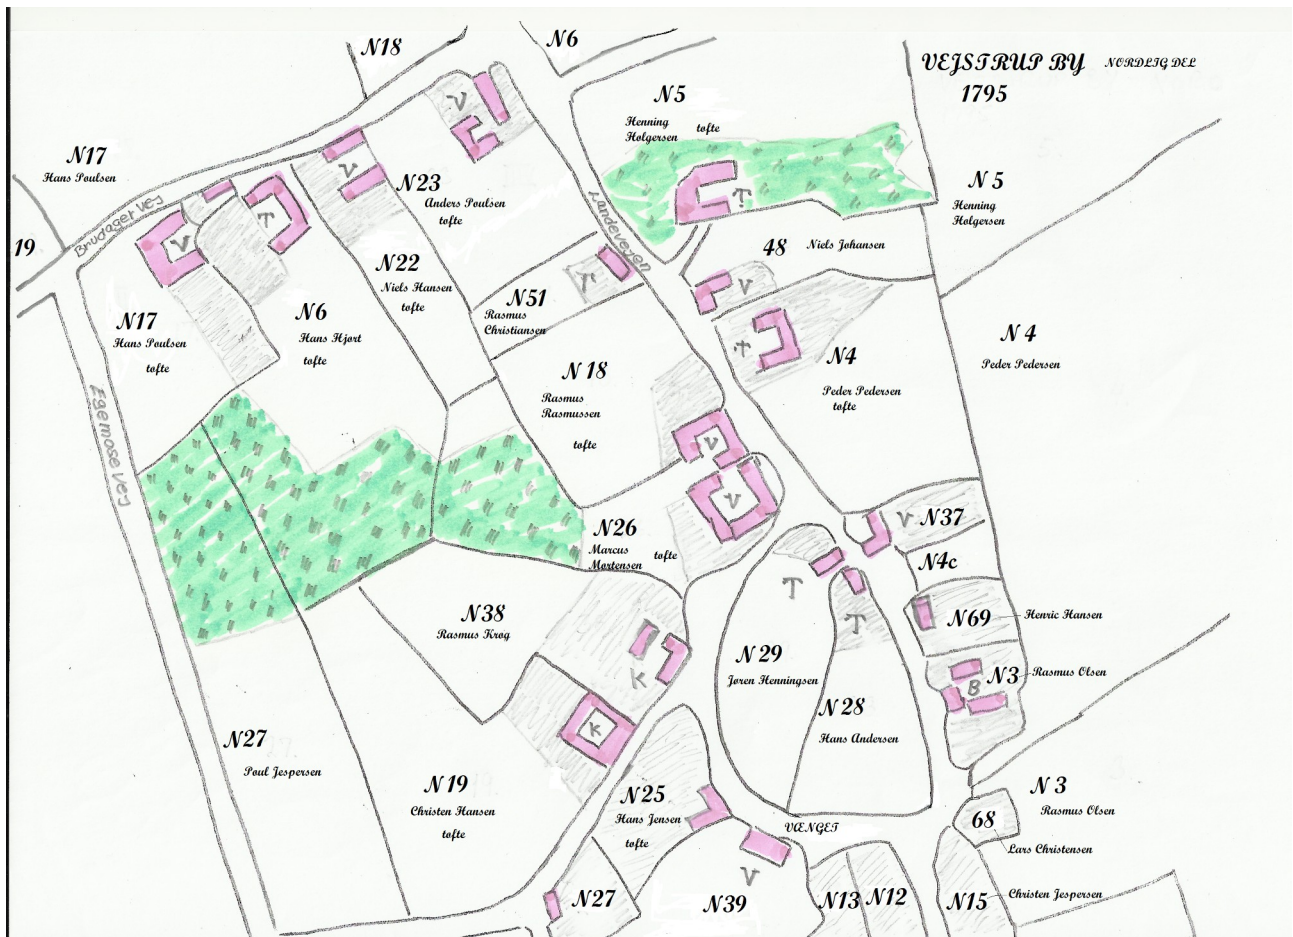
VEJSTRUP BY NORDLIG DEL
1795

N18
N6
N5
Henning Holgersen tofte
N5
Henning Holgersen
N17
Hans Poulsen
19
Brudager vej
V
T
V
V
V
N23
Anders Poulsen tofte
Landevejen
T
48
Niels Johansen
N22
Niels Hansen tofte
N51
Rasmus Christiansen
V
V
N4
Peder Pedersen
N17
Hans Poulsen tofte
N6
Hans Hjort tofte
T
N4
Peder Pedersen tofte
Egemose vej
N18
Rasmus Rasmussen tofte
V
V
N26
Marcus Mortensen tofte
T
T
V
N37
N4c
N69
Henric Hansen
N38
Rasmus Krog
K
N29
Jøren Henningsen
B
N3
Rasmus Olsen
K
N28
Hans Andersen
N27
Poul Jespersen
N19
Christen Hansen tofte
N25
Hans Jensen tofte
VÆNGET
N3
Rasmus Olsen
68
Lars Christensen
V
N27
N39
N13
N12
N15
Christen Jespersen